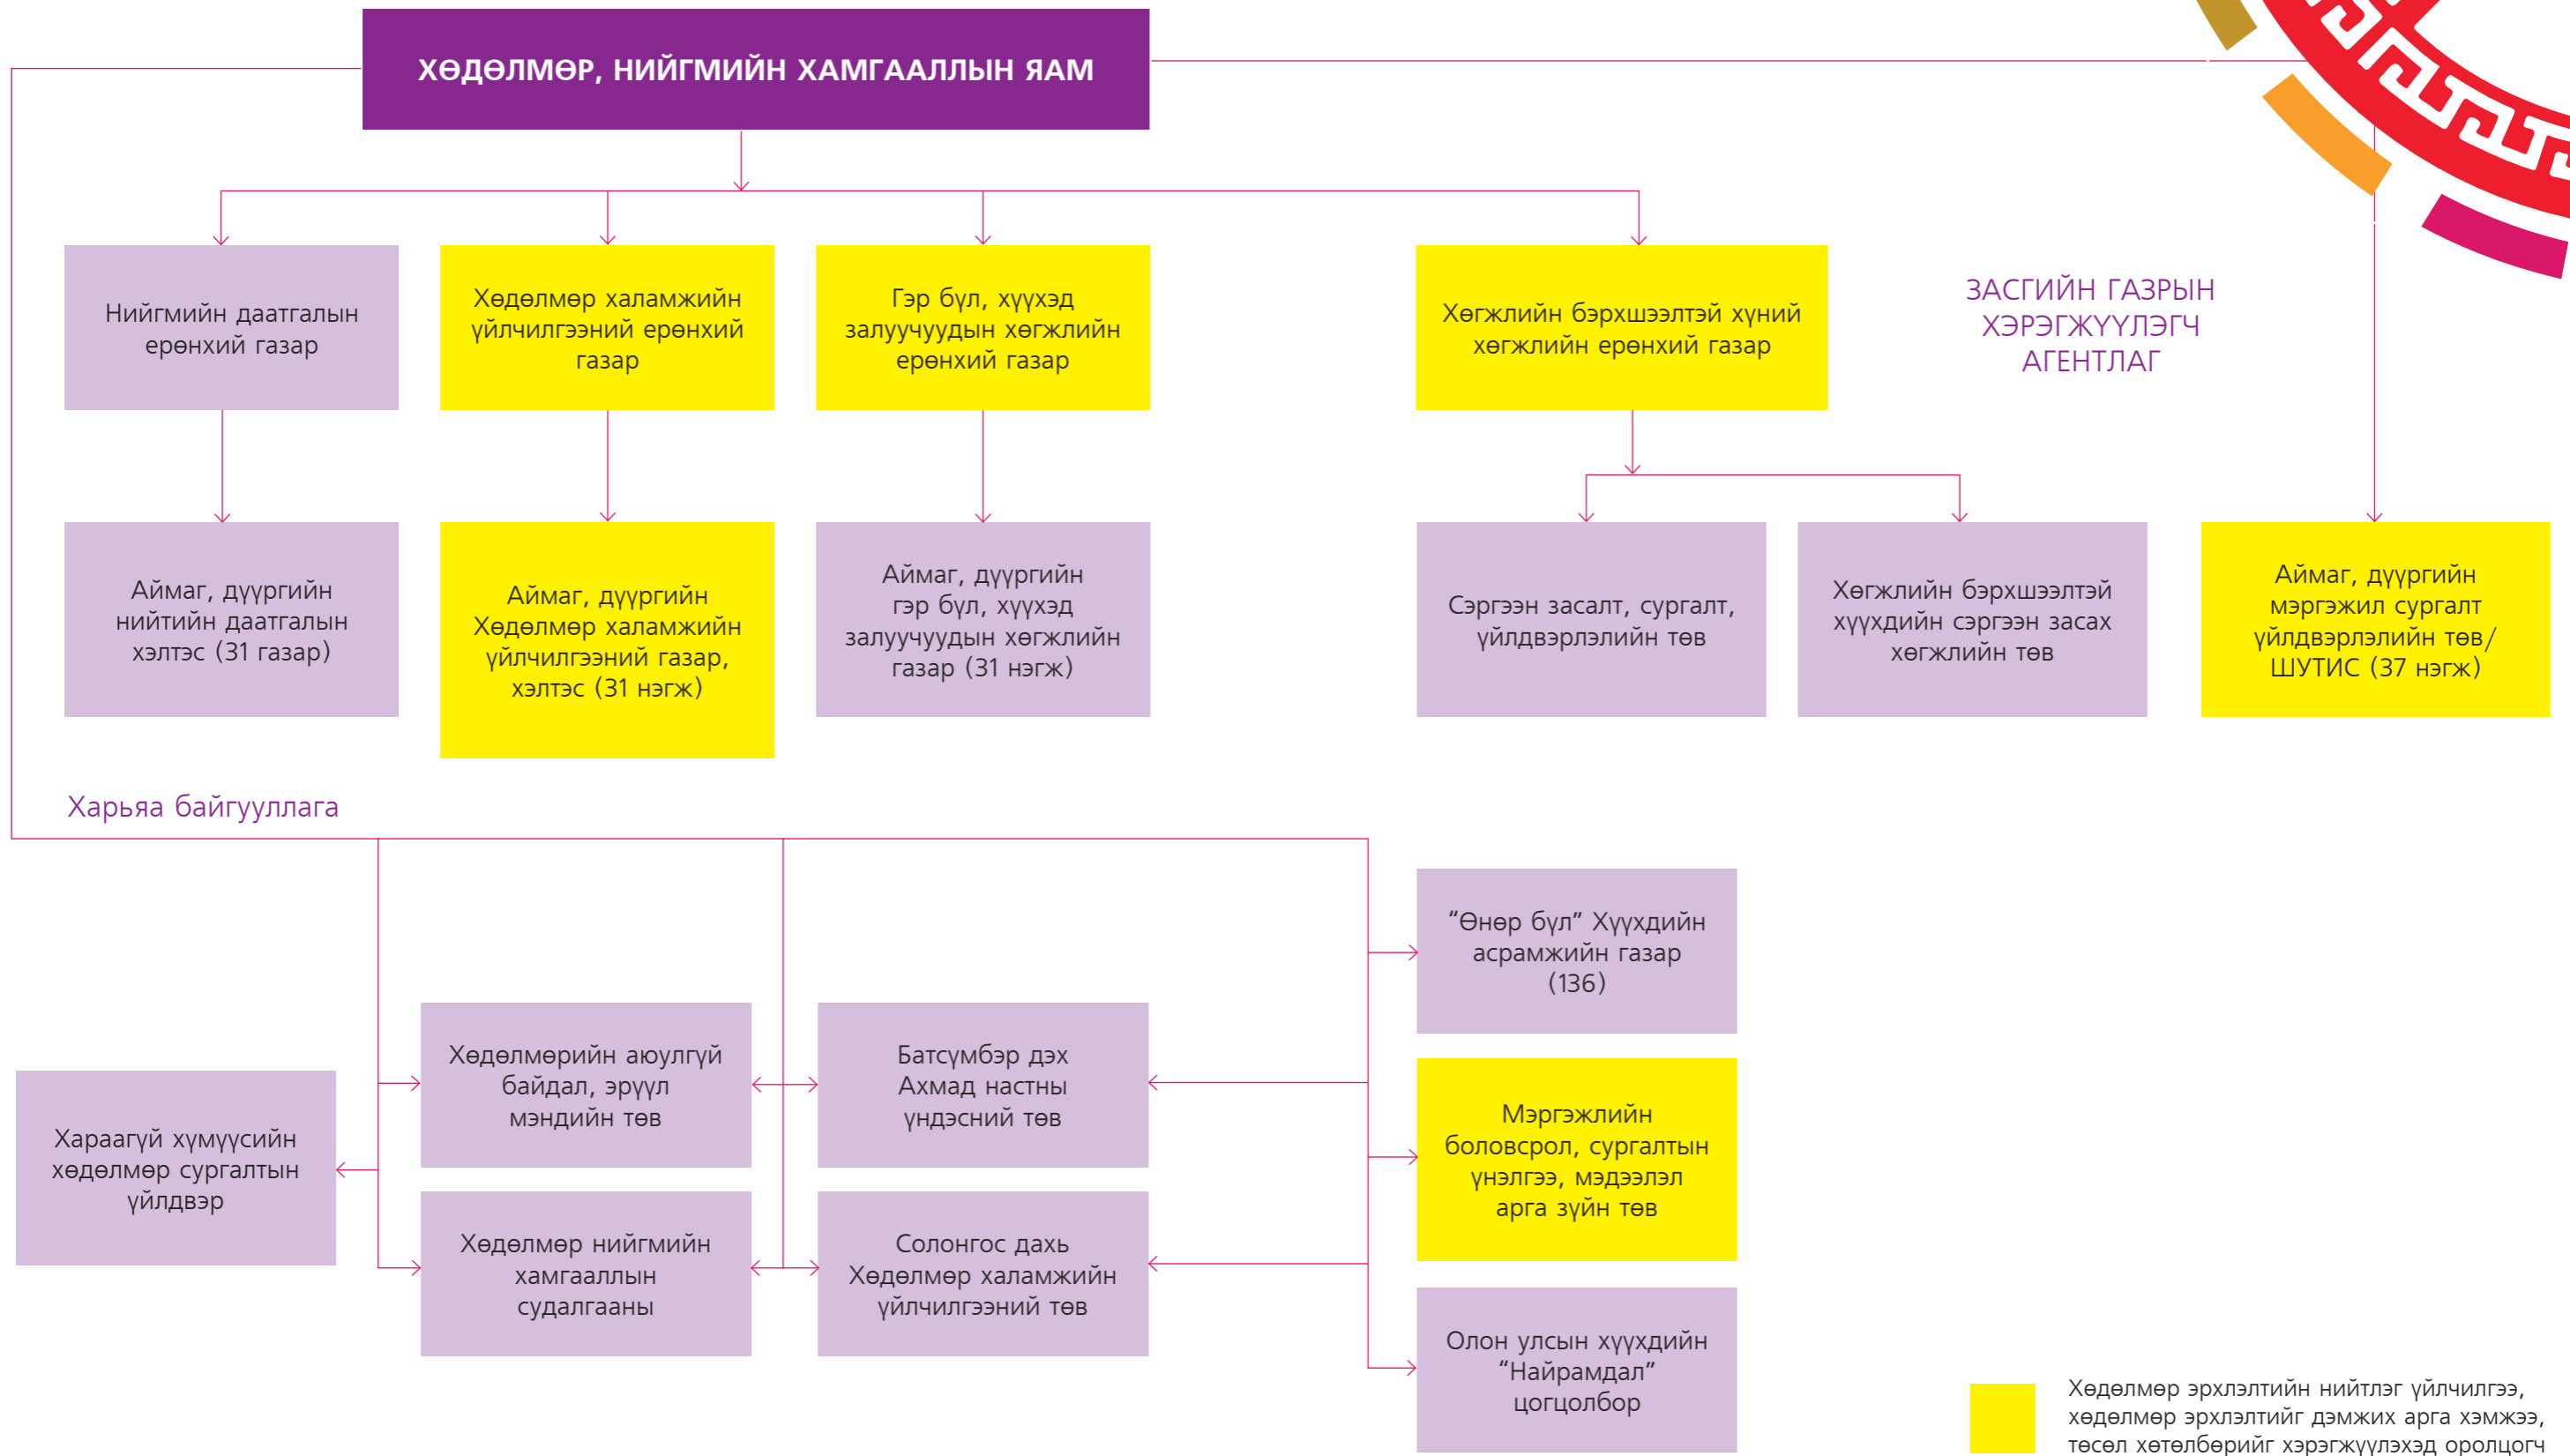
ХӨДӨЛМӨР, НИЙГМИЙН ХАМГААЛЛЫН ЯАМ

Нийгмийн даатгалын ерөнхий газар

Хөдөлмөр халамжийн үйлчилгээний ерөнхий газар

Гэр бүл, хүүхэд залуучуудын хөгжлийн ерөнхий газар

Хөгжлийн бэрхшээлтэй хүний хөгжлийн ерөнхий газар

ЗАСГИЙН ГАЗРЫН ХЭРЭГЖҮҮЛЭГЧ АГЕНТЛАГ

Аймаг, дүүргийн нийтийн даатгалын хэлтэс (31 газар)

Аймаг, дүүргийн Хөдөлмөр халамжийн үйлчилгээний газар, хэлтэс (31 нэгж)

Аймаг, дүүргийн гэр бүл, хүүхэд залуучуудын хөгжлийн газар (31 нэгж)

Сэргээн засалт, сургалт, үйлдвэрлэлийн төв

Хөгжлийн бэрхшээлтэй хүүхдийн сэргээн засах хөгжлийн төв

Аймаг, дүүргийн мэргэжил сургалт үйлдвэрлэлийн төв/ ШУТИС (37 нэгж)

Харьяа байгууллага

“Өнөр бүл” Хүүхдийн асрамжийн газар (136)

Хөдөлмөрийн аюулгүй байдал, эрүүл мэндийн төв

Батсүмбэр дэх Ахмад настны үндэсний төв

Хараагүй хүмүүсийн хөдөлмөр сургалтын үйлдвэр

Мэргэжлийн боловсрол, сургалтын үнэлгээ, мэдээлэл арга зүйн төв

Хөдөлмөр нийгмийн хамгааллын судалгааны

Солонгос дахь Хөдөлмөр халамжийн үйлчилгээний төв

Олон улсын хүүхдийн “Найрамдал” цогцолбор

Хөдөлмөр эрхлэлтийн нийтлэг үйлчилгээ, хөдөлмөр эрхлэлтийг дэмжих арга хэмжээ, төсөл хөтөлбөрийг хэрэгжүүлэхэд оролцогч